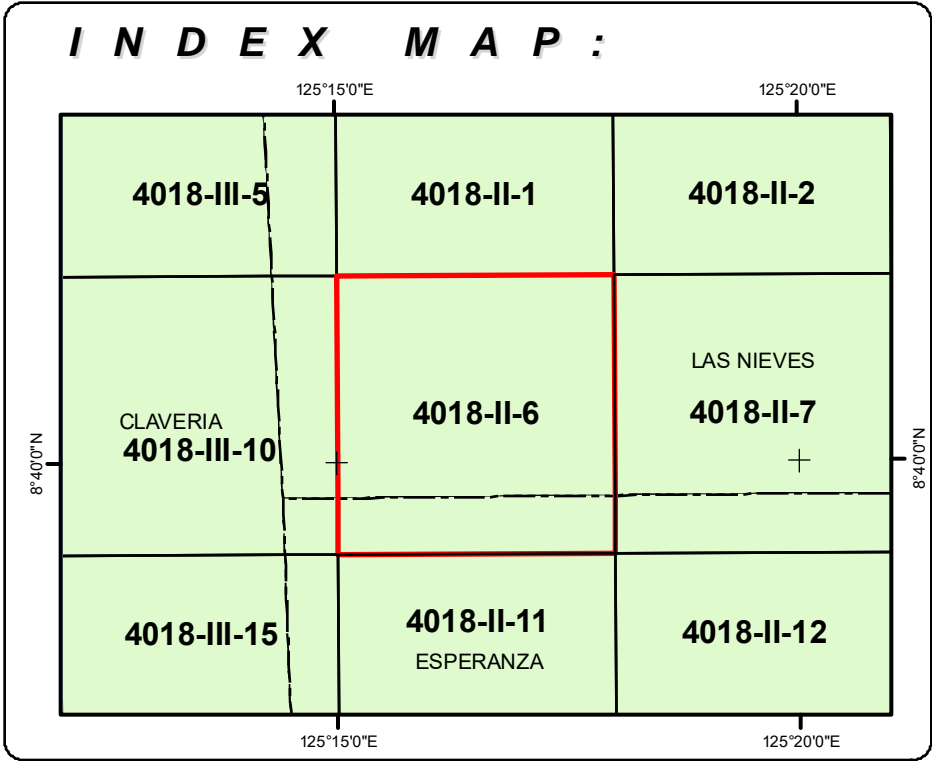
INDEX MAP:

125°15'0"E

125°20'0"E

| 4018-III-5 | 4018-II-1 | 4018-II-2 |
|---|---|---|
| CLAVERIA 4018-III-10 | 4018-II-6 | LAS NIEVES 4018-II-7 |
| 4018-III-15 | 4018-II-11 ESPERANZA | 4018-II-12 |

8°40'0"N

8°40'0"N

125°15'0"E

125°20'0"E